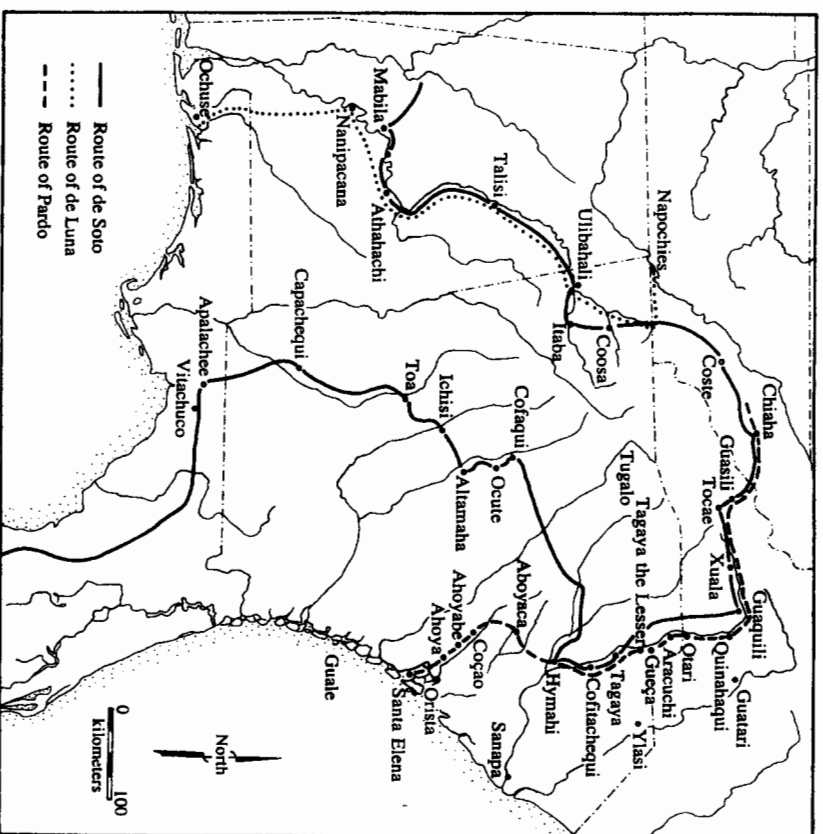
Route of de Soto
Route of de Luna
Route of Pardo

Ochuse
Mabila
Nanipacana
Athahachi
Talisi
Napochies
Ulibahali
Itaba
Coosa
Coste
Chiaha
Gúasili
Tocae
Xuala
Guaquili
Guatari
Quinahaqui
Otari
Aracuchi
Gueça
Ylasi
Tagaya
Cofitachequi
Tagaya the Lesser
Tugalo
Hymahi
Sanapa
Aboyaca
Ahoyabe
Ahoya
Coçao
Orista
Santa Elena
Guale
Altamaha
Ocute
Cofaqui
Ichisi
Toa
Capachequi
Apalachee
Vitachuco

North
0 100
kilometers